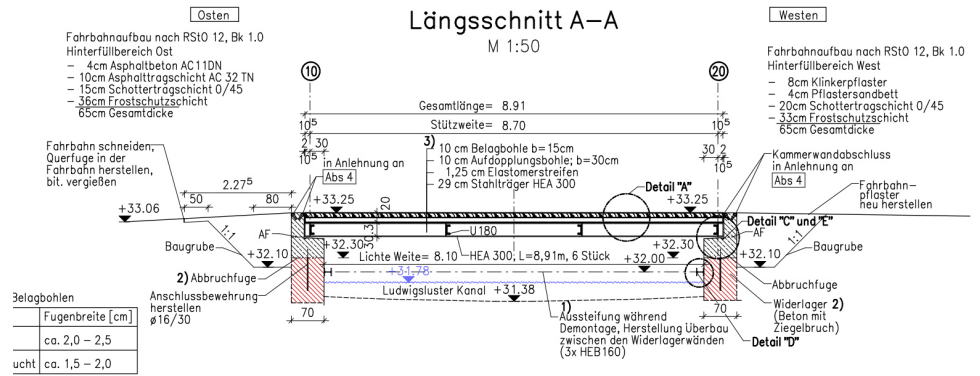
Osten

Längsschnitt A–A
M 1:50

Westen

Fahrbahnaufbau nach RStO 12, Bk 1.0
Hinterfüllbereich Ost
– 4cm Asphaltbeton AC11DN
– 10cm Asphalttragschicht AC 32 TN
– 15cm Schottertragschicht 0/45
– 36cm Frostschutzschicht
65cm Gesamtdicke

Fahrbahnaufbau nach RStO 12, Bk 1.0
Hinterfüllbereich West
– 8cm Klinkerpflaster
– 4cm Pflastersandbett
– 20cm Schottertragschicht 0/45
– 33cm Frostschutzschicht
65cm Gesamtdicke

10

20

Gesamtlänge= 8.91

$10^5$

$10^5$

Stützweite= 8.70

2 30

$10^5$

30 2

3) 10 cm Belagbohle b=15cm
– 10 cm Aufdopplungsbohle; b=30cm
– 1,25 cm Elastomerstreifen
– 29 cm Stahlträger HEA 300

in Anlehnung an
Abs 4

Kammerwandabschluss
in Anlehnung an
Abs 4

Fahrbahn schneiden,
Querfuge in der
Fahrbahn herstellen,
bit. vergießen

$2.27^5$

50

80

+33.06

+33.25

20

Detail "A"

+33.25

Fahrbahn-
pflaster
neu herstellen

Detail "C" und "E"

1:1

1:1

AF

AF

U180

30.3

+32.30

+32.30

Baugrube

Baugrube

+32.10

+32.10

Lichte Weite= 8.10

HEA 300, L=8,91m, 6 Stück

+32.00

+31.78

2) Abbruchfuge

Abbruchfuge

Ludwigsluster Kanal

+31.38

Belagbohlen

Anschlussbewehrung
herstellen
ø16/30

1)
Aussteifung während
Demontage, Herstellung Überbau
zwischen den Widerlagerwänden
(3x HEB160)

Widerlager 2)
(Beton mit
Ziegelbruch)

Detail "D"

70

70

| | Fugenbreite [cm] |
|---|---|
| | ca. 2,0 – 2,5 |
| ucht | ca. 1,5 – 2,0 |